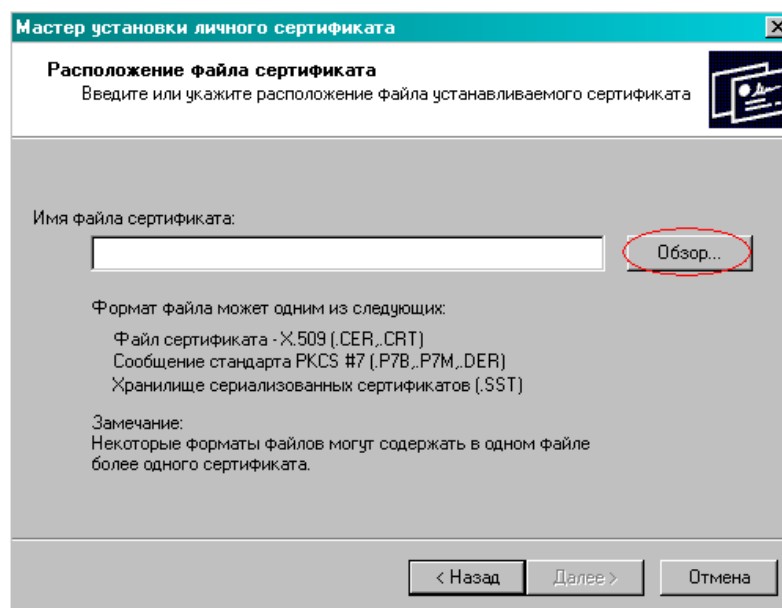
Мастер установки личного сертификата

×

Расположение файла сертификата

Введите или укажите расположение файла устанавливаемого сертификата

Имя файла сертификата:

Обзор...

Формат файла может одним из следующих:

Файл сертификата - X.509 (.CER,.CRT)
Сообщение стандарта PKCS #7 (.P7B,.P7M,.DER)
Хранилище сериализованных сертификатов (.SST)

Замечание:
Некоторые форматы файлов могут содержать в одном файле более одного сертификата.

< Назад

Далее >

Отмена